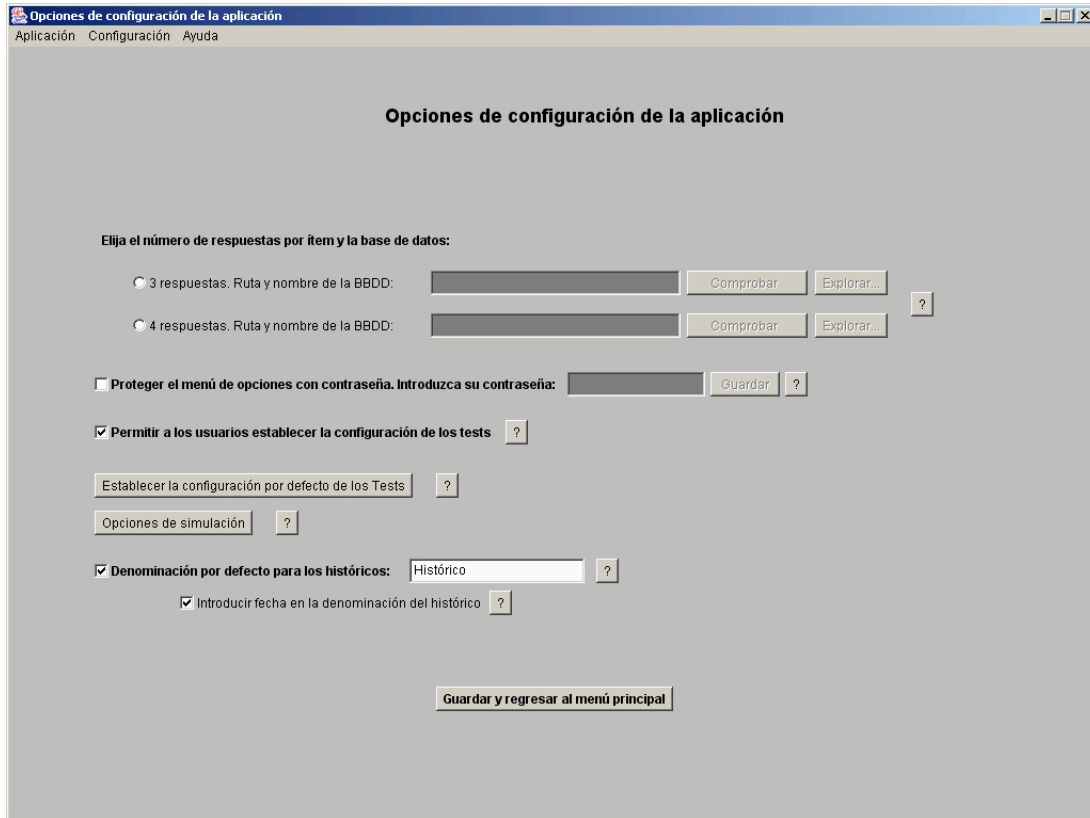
Opciones de configuración de la aplicación

Aplicación Configuración Ayuda

Opciones de configuración de la aplicación

Elija el número de respuestas por ítem y la base de datos:

3 respuestas. Ruta y nombre de la BBDD: Comprobar Explorar...

4 respuestas. Ruta y nombre de la BBDD: Comprobar Explorar...

?

Proteger el menú de opciones con contraseña. Introduzca su contraseña: Guardar ?

Permitir a los usuarios establecer la configuración de los tests ?

Establecer la configuración por defecto de los Tests ?

Opciones de simulación ?

Denominación por defecto para los históricos: Histórico ?

Introducir fecha en la denominación del histórico ?

Guardar y regresar al menú principal